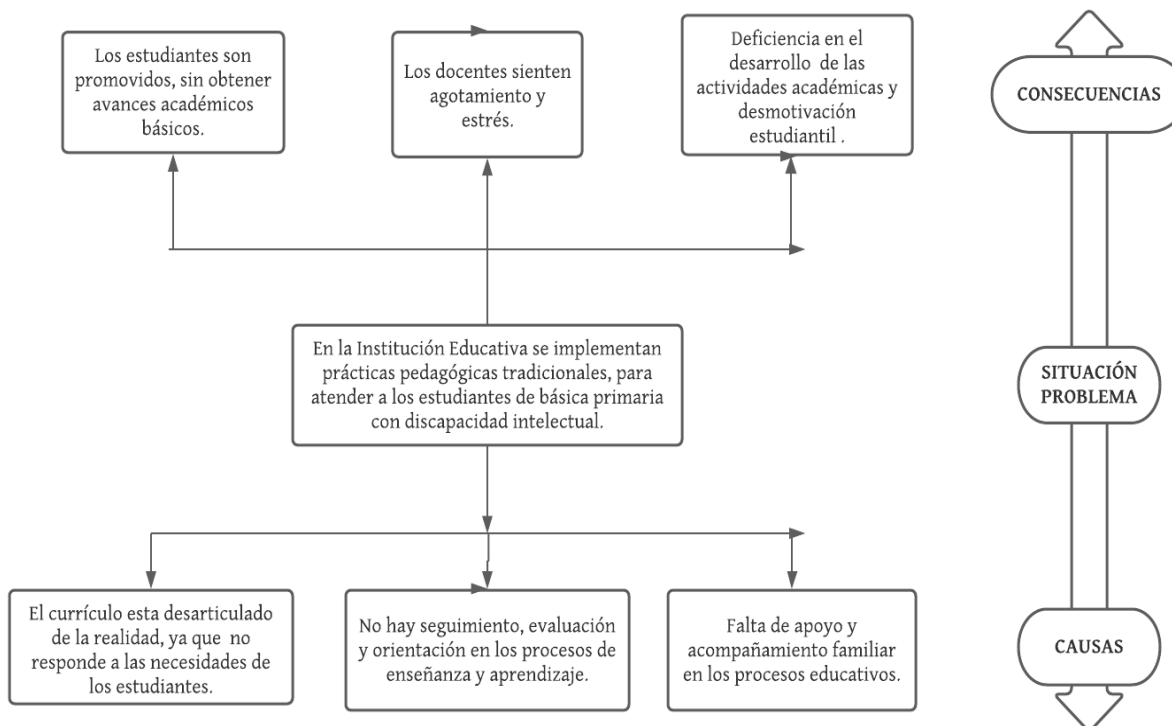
Los estudiantes son promovidos, sin obtener avances académicos básicos.

Los docentes sienten agotamiento y estrés.

Deficiencia en el desarrollo de las actividades académicas y desmotivación estudiantil .

CONSECUENCIAS

En la Institución Educativa se implementan prácticas pedagógicas tradicionales, para atender a los estudiantes de básica primaria con discapacidad intelectual.

SITUACIÓN PROBLEMA

El currículo esta desarticulado de la realidad, ya que no responde a las necesidades de los estudiantes.

No hay seguimiento, evaluación y orientación en los procesos de enseñanza y aprendizaje.

Falta de apoyo y acompañamiento familiar en los procesos educativos.

CAUSAS